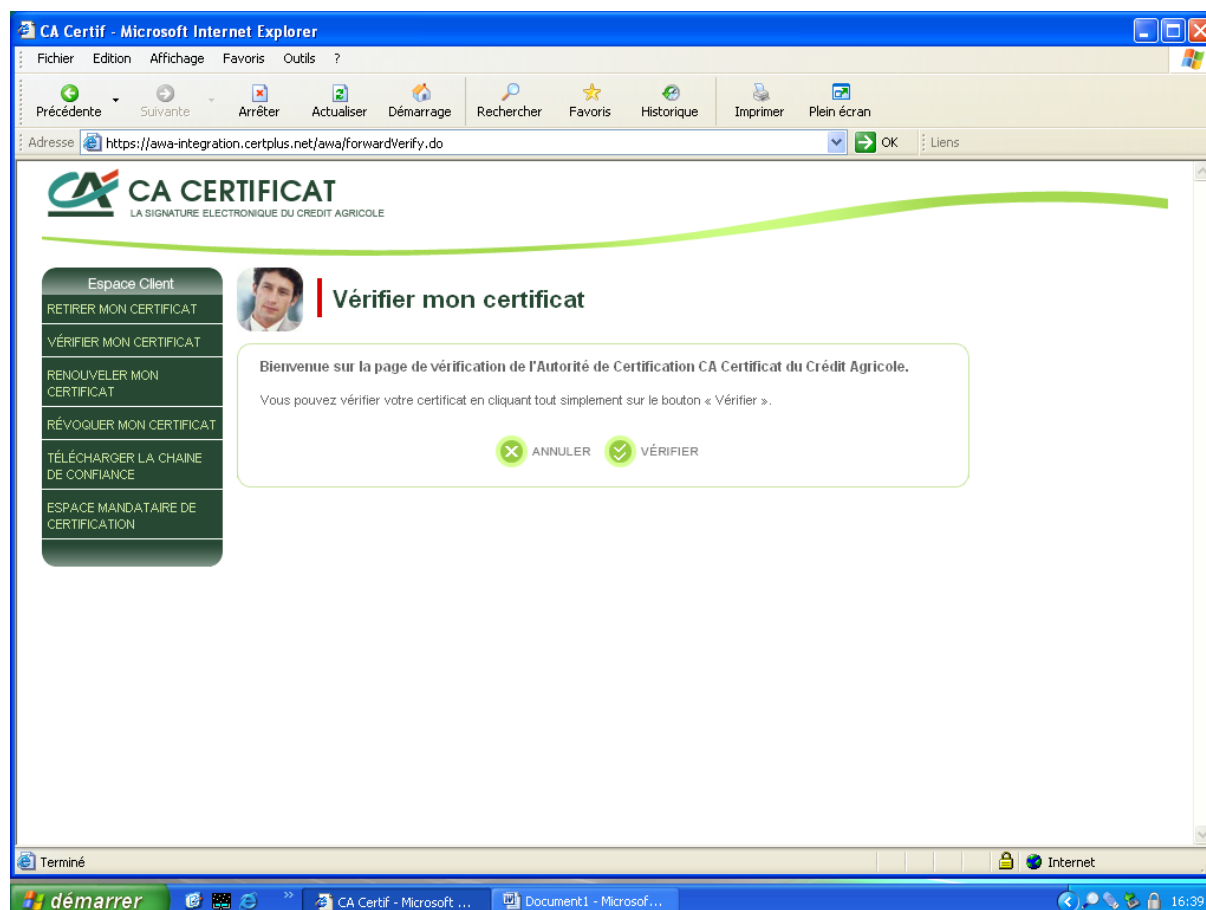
CA Certif - Microsoft Internet Explorer

Fichier Edition Affichage Favoris Outils ?

Précédente Suivante Arrêter Actualiser Démarrage Rechercher Favoris Historique Imprimer Plein écran

Adresse https://awa-integration.certplus.net/awa/forwardVerify.do OK Liens

CA CERTIFICAT
LA SIGNATURE ELECTRONIQUE DU CREDIT AGRICOLE

Espace Client
RETIRER MON CERTIFICAT
VÉRIFIER MON CERTIFICAT
RENOUVELER MON CERTIFICAT
RÉVOQUER MON CERTIFICAT
TÉLÉCHARGER LA CHAINE DE CONFIANCE
ESPACE MANDATAIRE DE CERTIFICATION

Vérifier mon certificat

Bienvenue sur la page de vérification de l'Autorité de Certification CA Certificat du Crédit Agricole.

Vous pouvez vérifier votre certificat en cliquant tout simplement sur le bouton « Vérifier ».

ANNULER VÉRIFIER

Terminé Internet

démarrer CA Certif - Microsoft ... Document1 - Microsof... 16:39